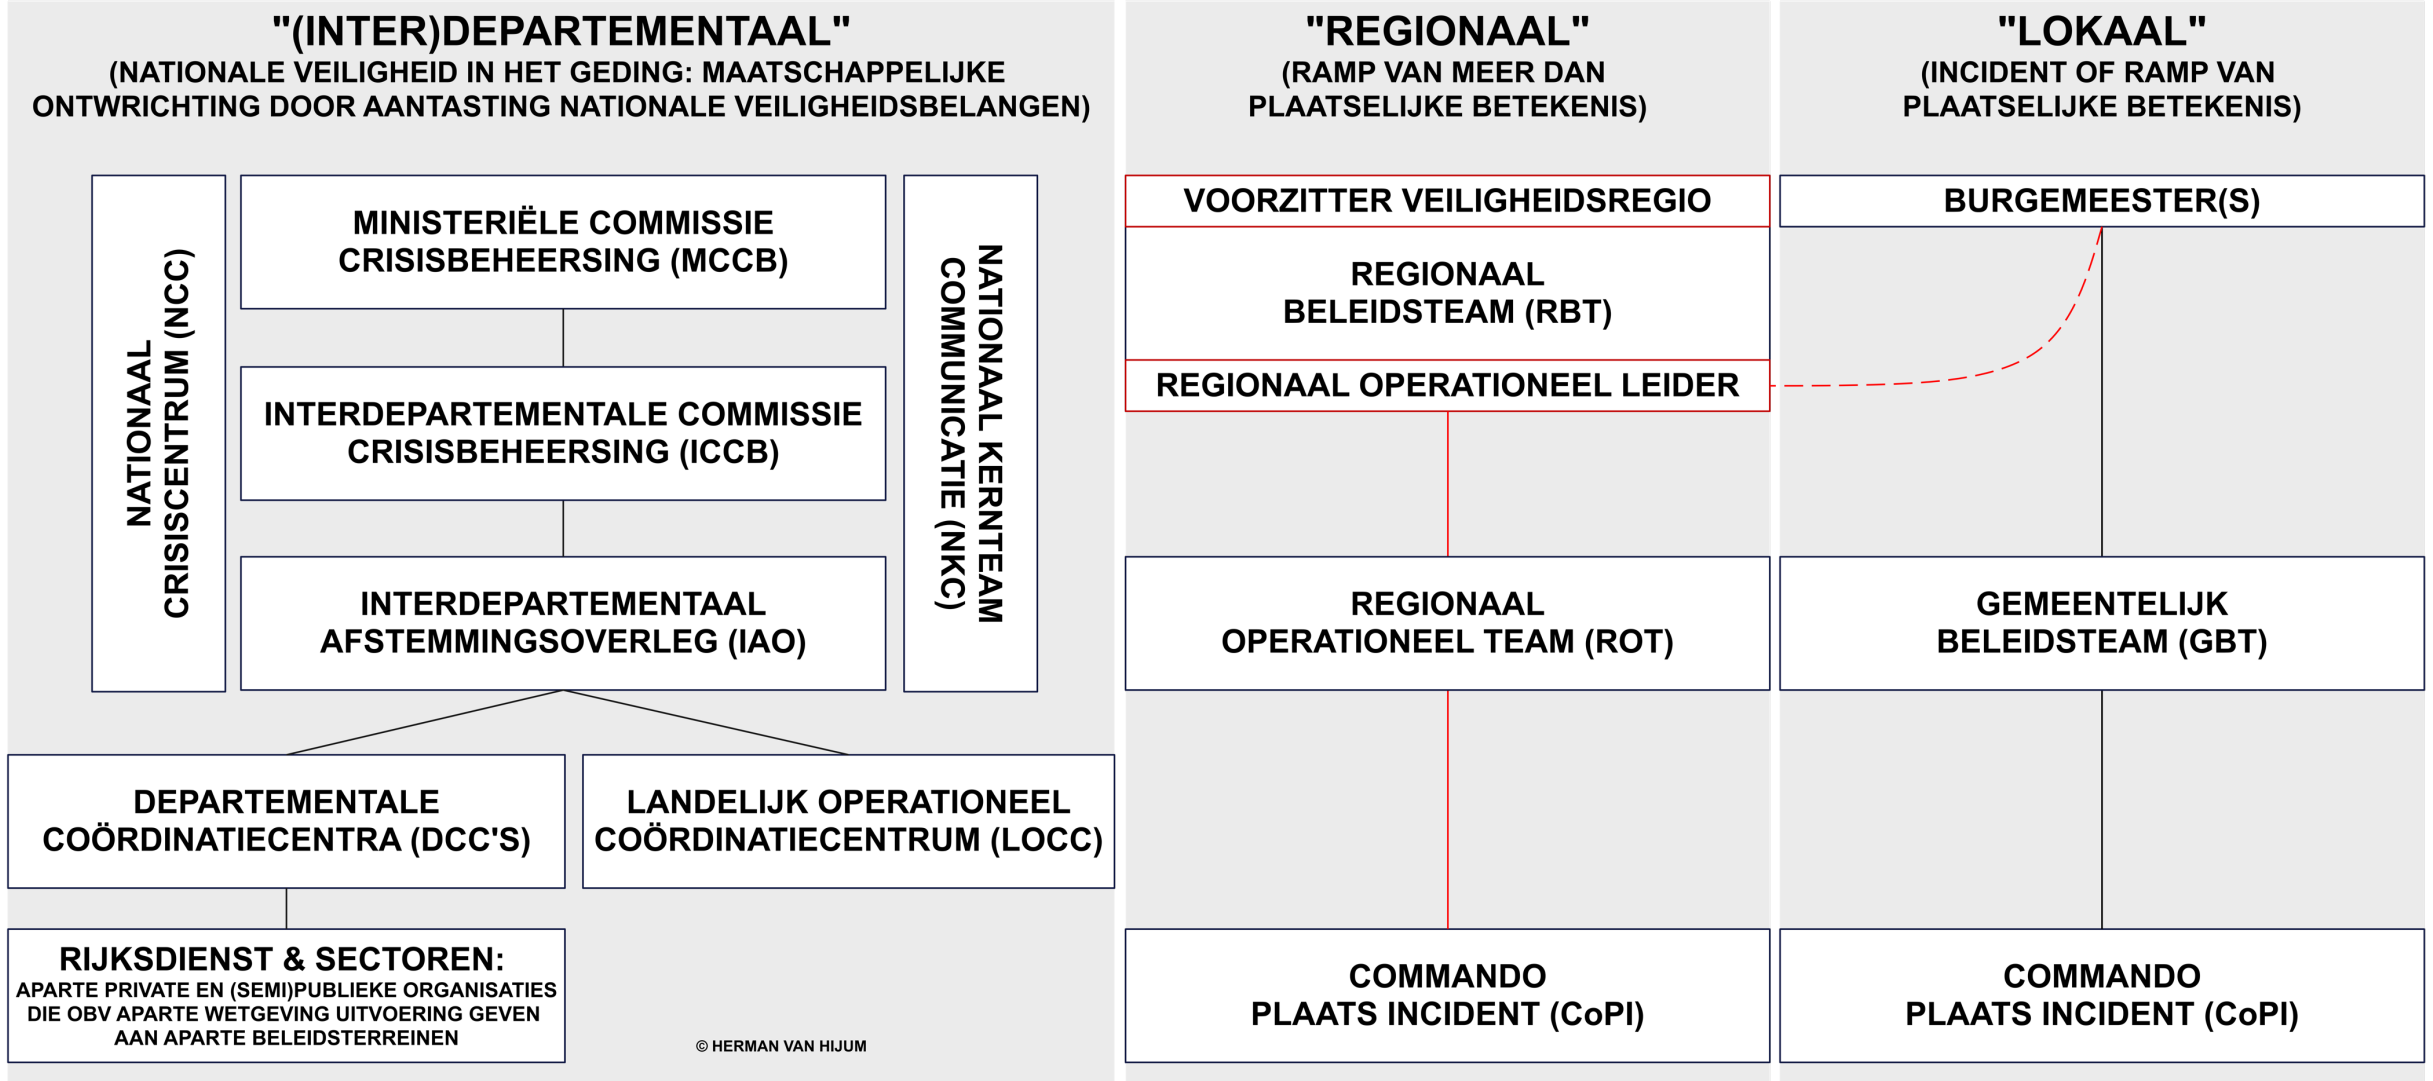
"(INTER)DEPARTEMENTAAL"
(NATIONALE VEILIGHEID IN HET GEDING: MAATSCHAPPELIJKE ONTWRICHTING DOOR AANTASTING NATIONALE VEILIGHEIDSBELANGEN)

NATIONAAL CRISISCENTRUM (NCC)

MINISTERIËLE COMMISSIE CRISISBEHEERSING (MCCB)

INTERDEPARTEMENTALE COMMISSIE CRISISBEHEERSING (ICCB)

INTERDEPARTEMENTAAL AFSTEMMINGSOVERLEG (IAO)

NATIONAAL KERNTEAM COMMUNICATIE (NKC)

DEPARTEMENTALE COÖRDINATIECENTRA (DCC'S)

LANDELIJK OPERATIONEEL COÖRDINATIECENTRUM (LOCC)

RIJKSDIENST & SECTOREN:
APARTE PRIVATE EN (SEMI)PUBLIEKE ORGANISATIES DIE OBV APARTE WETGEVING UITVOERING GEVEN AAN APARTE BELEIDSTERREINEN

© HERMAN VAN HIJUM

"REGIONAAL"
(RAMP VAN MEER DAN PLAATSELIJKE BETEKENIS)

VOORZITTER VEILIGHEIDSREGIO

REGIONAAL BELEIDSTEAM (RBT)

REGIONAAL OPERATIONEEL LEIDER

REGIONAAL OPERATIONEEL TEAM (ROT)

COMMANDO PLAATS INCIDENT (CoPI)

"LOKAAL"
(INCIDENT OF RAMP VAN PLAATSELIJKE BETEKENIS)

BURGEMEESTER(S)

GEMEENTELIJK BELEIDSTEAM (GBT)

COMMANDO PLAATS INCIDENT (CoPI)